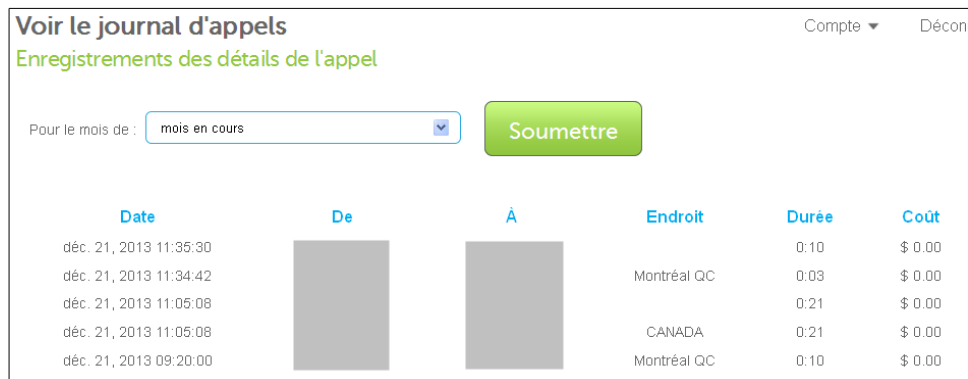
Voir le journal d'appels

Compte ▾ Décon

Enregistrements des détails de l'appel

Pour le mois de : mois en cours

Soumettre

| Date | De | À | Endroit | Durée | Coût |
|---|---|---|---|---|---|
| déc. 21, 2013 11:35:30 | | | | 0:10 | $ 0.00 |
| déc. 21, 2013 11:34:42 | | | Montréal QC | 0:03 | $ 0.00 |
| déc. 21, 2013 11:05:08 | | | | 0:21 | $ 0.00 |
| déc. 21, 2013 11:05:08 | | | CANADA | 0:21 | $ 0.00 |
| déc. 21, 2013 09:20:00 | | | Montréal QC | 0:10 | $ 0.00 |